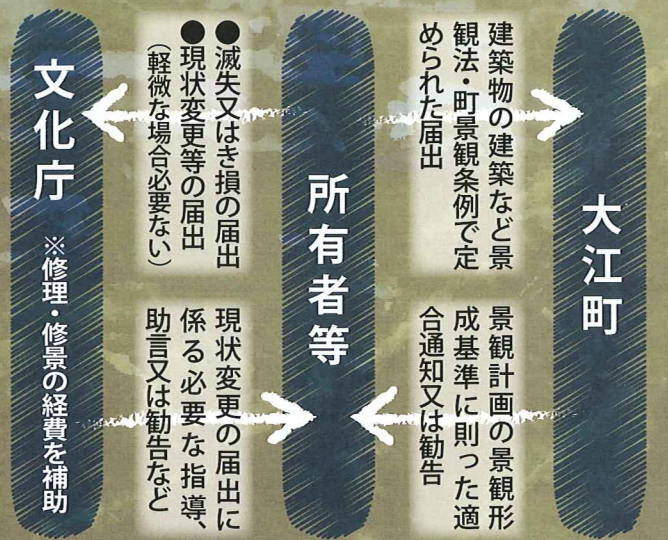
大江町

建築物の建築など景観法・町景観条例で定められた届出

景観計画の景観形成基準に則った適合通知又は勧告

所有者等

●滅失又はき損の届出
●現状変更等の届出
(軽微な場合必要ない)

現状変更の届出に係る必要な指導、助言又は勧告など

文化庁

※修理・修景の経費を補助